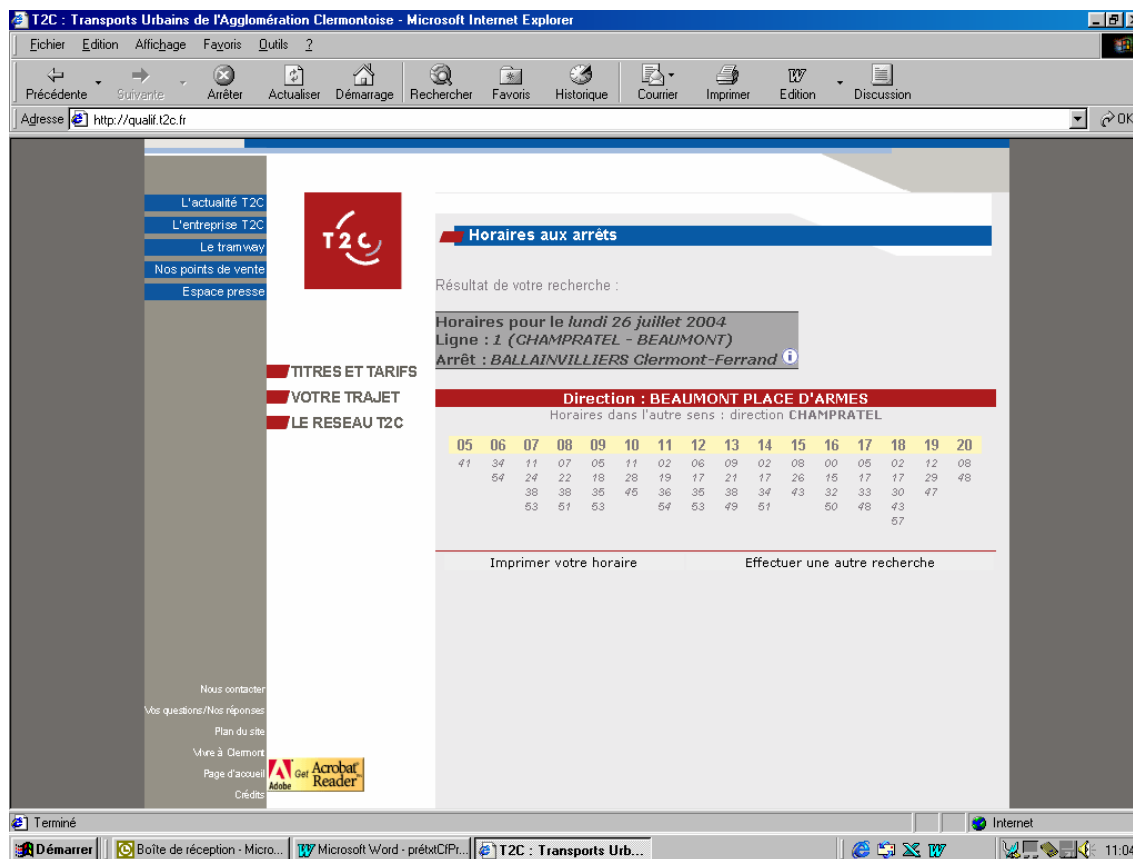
T2C : Transports Urbains de l'Agglomération Clermontoise - Microsoft Internet Explorer

Fichier Edition Affichage Favoris Outils ?

Précédente Suivante Arrêter Actualiser Démarrage Rechercher Favoris Historique Courrier Imprimer Edition Discussion

Adresse http://qualif.t2c.fr

OK

L'actualité T2C
L'entreprise T2C
Le tramway
Nos points de vente
Espace presse

T2C

TITRES ET TARIFS
VOTRE TRAJET
LE RESEAU T2C

Horaires aux arrêts

Résultat de votre recherche :

Horaires pour le *lundi 26 juillet 2004*
Ligne : *1 (CHAMPRATEL - BEAUMONT)*
Arrêt : *BALLAINVILLIERS Clermont-Ferrand*

Direction : BEAUMONT PLACE D'ARMES
Horaires dans l'autre sens : direction CHAMPRATEL

| 05 | 06 | 07 | 08 | 09 | 10 | 11 | 12 | 13 | 14 | 15 | 16 | 17 | 18 | 19 | 20 |
|---|---|---|---|---|---|---|---|---|---|---|---|---|---|---|---|
| 41 | 34 | 11 | 07 | 05 | 11 | 02 | 06 | 09 | 02 | 08 | 00 | 05 | 02 | 12 | 08 |
| | 54 | 24 | 22 | 18 | 28 | 19 | 17 | 21 | 17 | 26 | 15 | 17 | 17 | 29 | 48 |
| | | 38 | 38 | 35 | 45 | 36 | 35 | 38 | 34 | 43 | 32 | 33 | 30 | 47 | |
| | | 53 | 51 | 53 | | 54 | 53 | 49 | 51 | | 50 | 48 | 43 | | |
| | | | | | | | | | | | | | 57 | | |

Imprimer votre horaire
Effectuer une autre recherche

Nous contacter
Vos questions/Nos réponses
Plan du site
Vivre à Clermont
Page d'accueil
Crédits

Get Acrobat Reader
Adobe

Terminé
Internet

Démarrer
Boîte de réception - Micro...
Microsoft Word - prétxtCfPr...
T2C : Transports Urb...
11:04